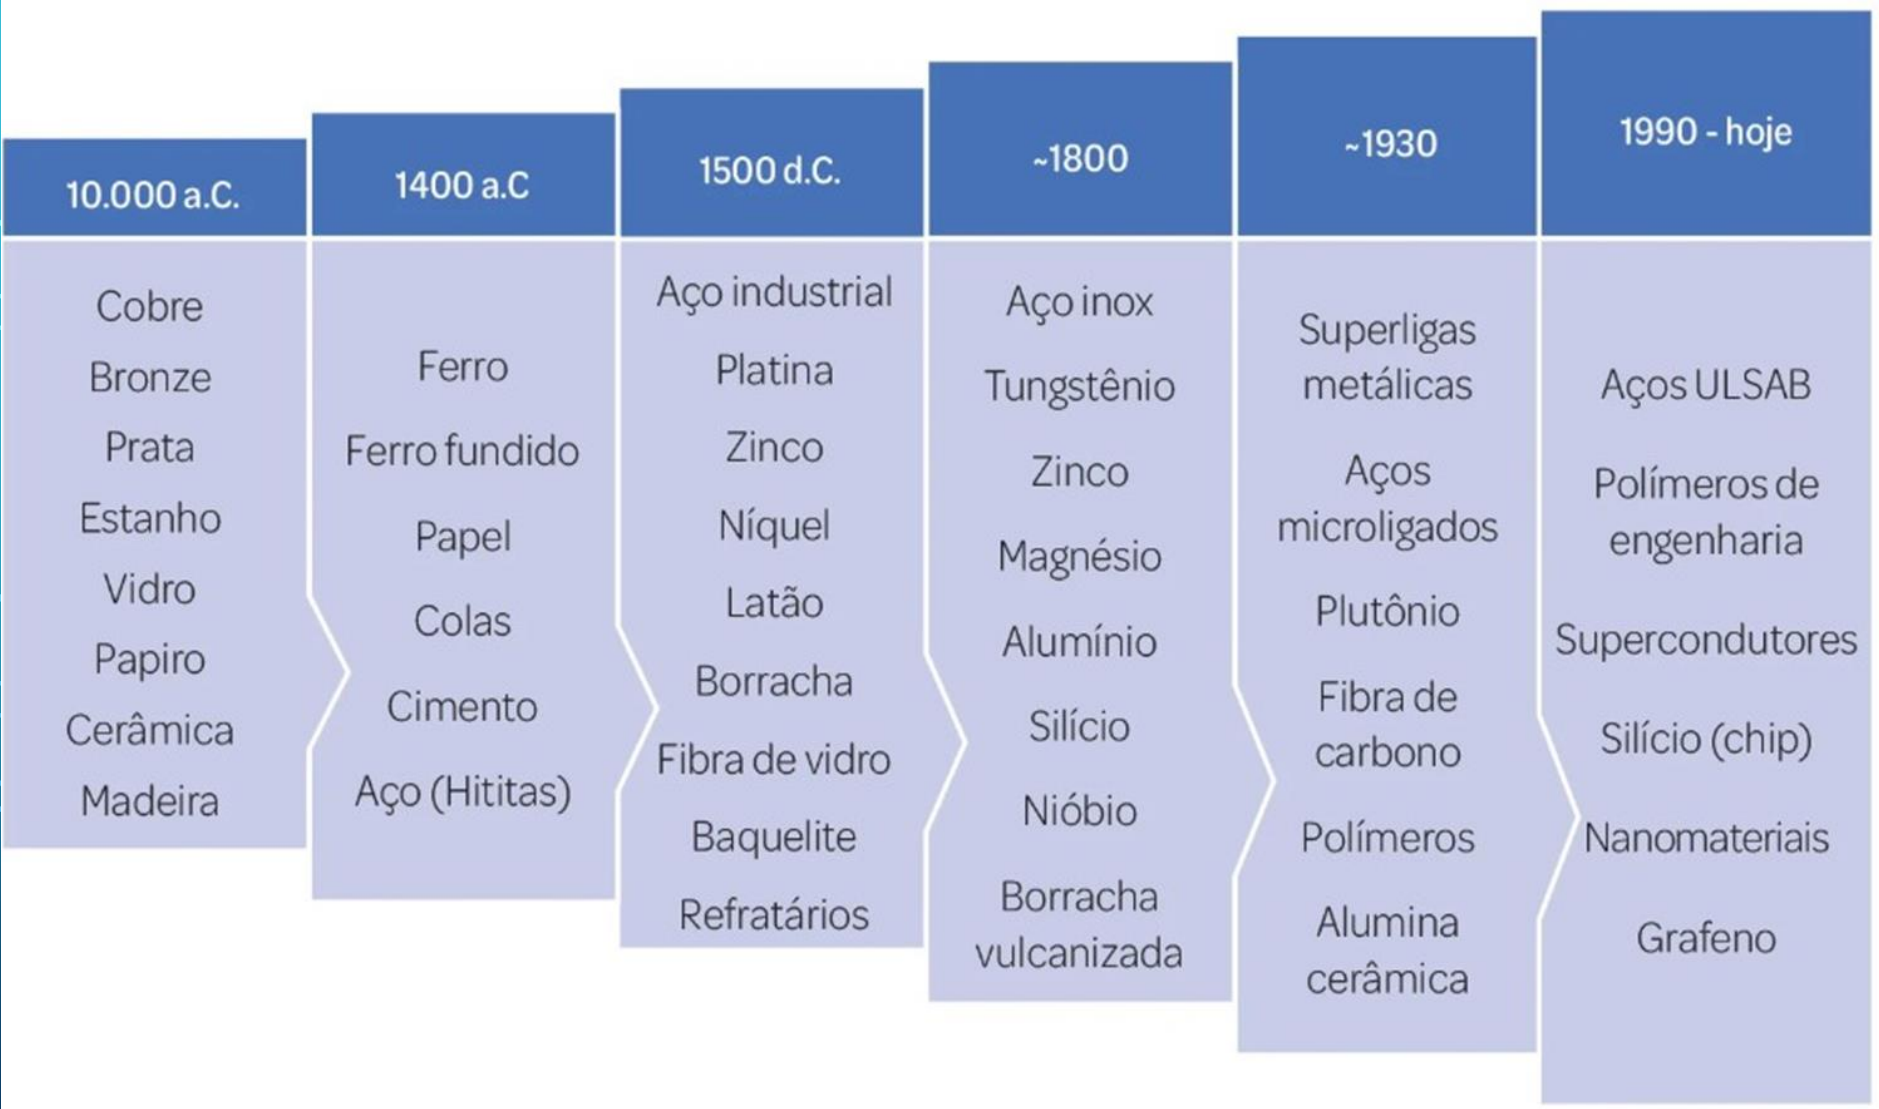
| 10.000 a.C. | 1400 a.C | 1500 d.C. | ~1800 | ~1930 | 1990 - hoje |
|---|---|---|---|---|---|
| Cobre | Ferro | Aço industrial | Aço inox | Superligas metálicas | Aços ULSAB |
| Bronze | Ferro fundido | Platina | Tungstênio | Aços microligados | Polímeros de engenharia |
| Prata | Papel | Zinco | Zinco | Plutônio | Supercondutores |
| Estanho | Colas | Níquel | Magnésio | Fibra de carbono | Silício (chip) |
| Vidro | Cimento | Latão | Alumínio | Polímeros | Nanomateriais |
| Papiro | Aço (Hititas) | Borracha | Silício | Alumina cerâmica | Grafeno |
| Cerâmica | | Fibra de vidro | Nióbio | | |
| Madeira | | Baquelite | Borracha vulcanizada | | |
| | | Refratários | | | |